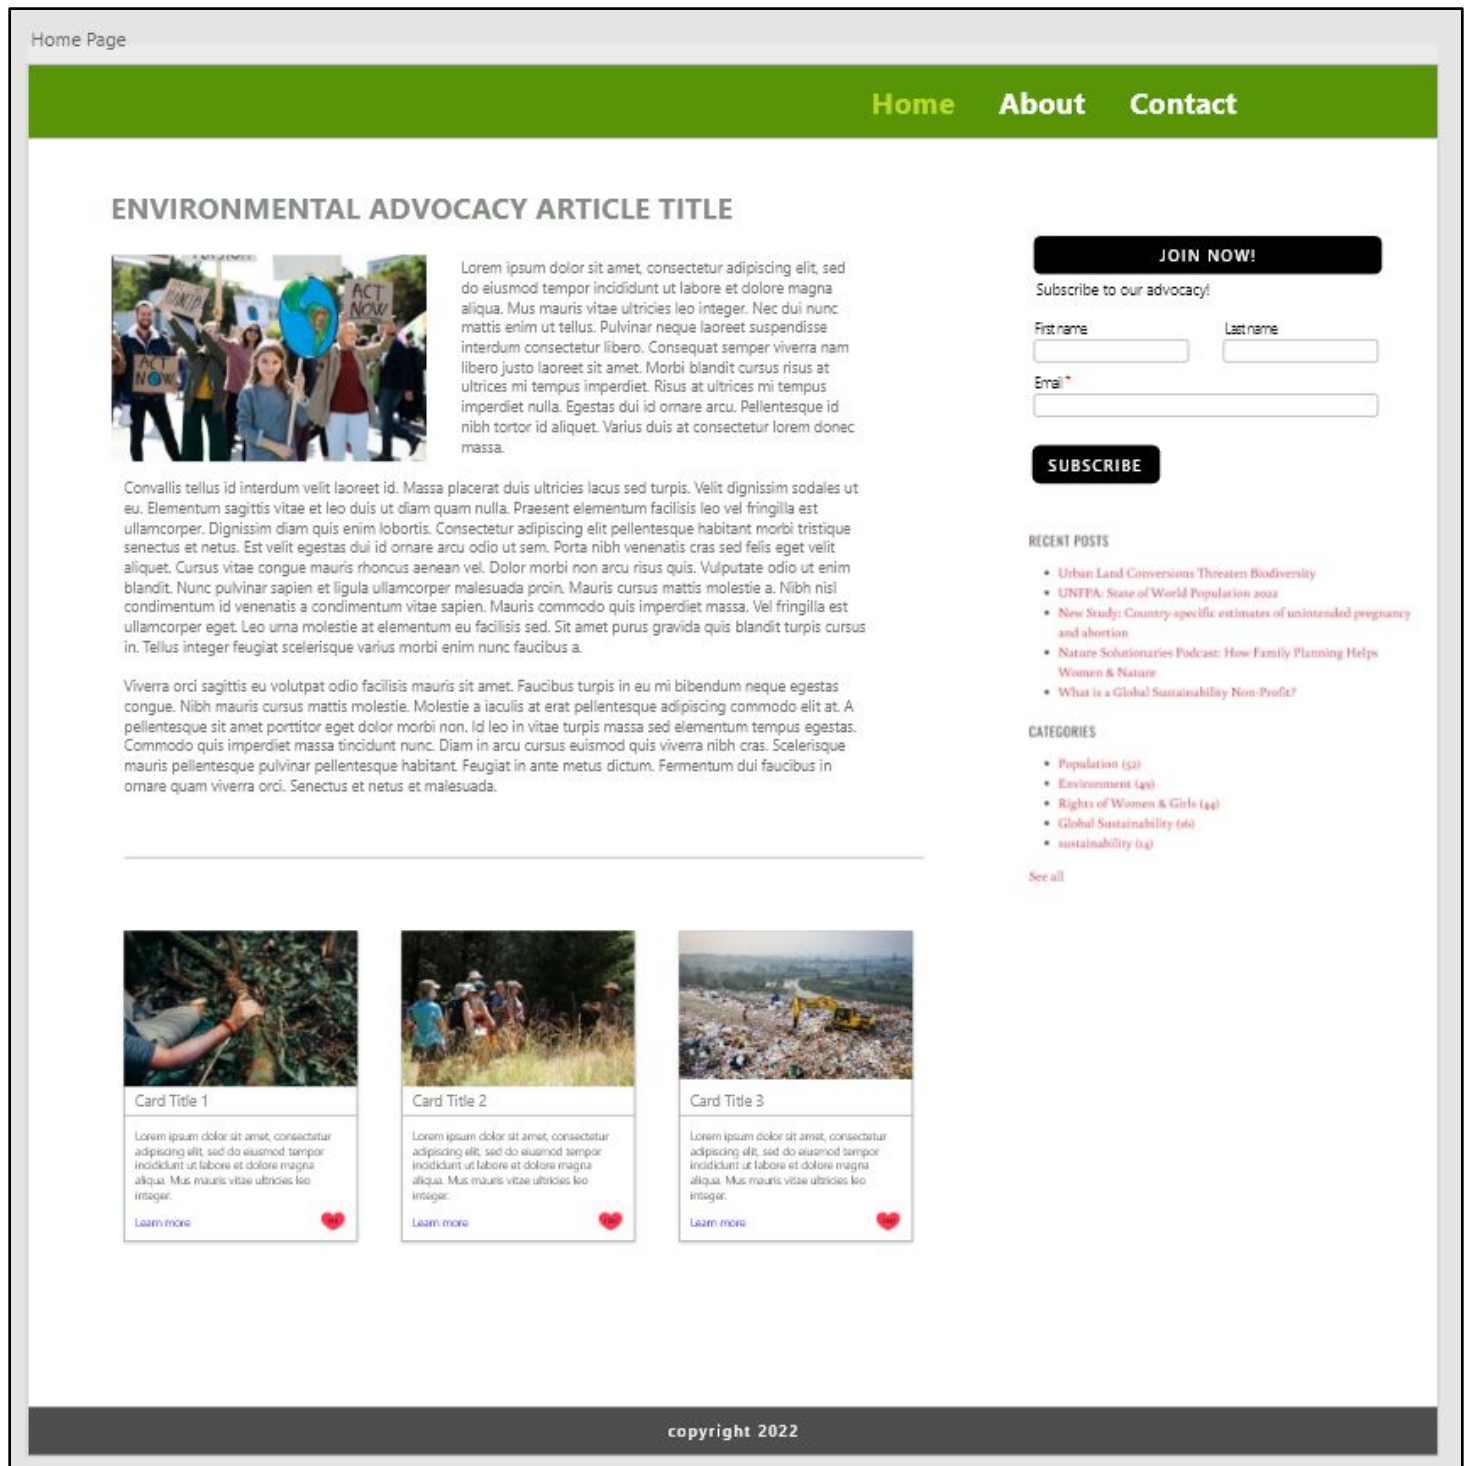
Home Page

Home About Contact

ENVIRONMENTAL ADVOCACY ARTICLE TITLE

ACT NOW

Lorem ipsum dolor sit amet, consectetur adipiscing elit, sed do eiusmod tempor incididunt ut labore et dolore magna aliqua. Mus mauris vitae ultricies leo integer. Nec dui nunc mattis enim ut tellus. Pulvinar neque laoreet suspendisse interdum consectetur libero. Consequat semper viverra nam libero justo laoreet sit amet. Morbi blandit cursus risus at ultrices mi tempus imperdiet. Risus at ultrices mi tempus imperdiet nulla. Egestas dui id ornare arcu. Pellentesque id nibh tortor id aliquet. Varius duis at consectetur lorem donec massa.

Convallis tellus id interdum velit laoreet id. Massa placerat duis ultricies lacus sed turpis. Velit dignissim sodales ut eu. Elementum sagittis vitae et leo duis ut diam quam nulla. Praesent elementum facilisis leo vel fringilla est ullamcorper. Dignissim diam quis enim lobortis. Consectetur adipiscing elit pellentesque habitant morbi tristique senectus et netus. Est velit egestas dui id ornare arcu odio ut sem. Porta nibh venenatis cras sed felis eget velit aliquet. Cursus vitae congue mauris rhoncus aenean vel. Dolor morbi non arcu risus quis. Vulputate odio ut enim blandit. Nunc pulvinar sapien et ligula ullamcorper malesuada proin. Mauris cursus mattis molestie a. Nibh nisl condimentum id venenatis a condimentum vitae sapien. Mauris commodo quis imperdiet massa. Vel fringilla est ullamcorper eget. Leo urna molestie at elementum eu facilisis sed. Sit amet purus gravida quis blandit turpis cursus in. Tellus integer feugiat scelerisque varius morbi enim nunc faucibus a.

Viverra orci sagittis eu volutpat odio facilisis mauris sit amet. Faucibus turpis in eu mi bibendum neque egestas congue. Nibh mauris cursus mattis molestie. Molestie a iaculis at erat pellentesque adipiscing commodo elit at. A pellentesque sit amet porttitor eget dolor morbi non. Id leo in vitae turpis massa sed elementum tempus egestas. Commodo quis imperdiet massa tincidunt nunc. Diam in arcu cursus euismod quis viverra nibh cras. Scelerisque mauris pellentesque pulvinar pellentesque habitant. Feugiat in ante metus dictum. Fermentum dui faucibus in ornare quam viverra orci. Senectus et netus et malesuada.

JOIN NOW!
Subscribe to our advocacy!
First name
Last name
Email *
SUBSCRIBE

RECENT POSTS
• Urban Land Conversions Threaten Biodiversity
• UNFPA: State of World Population 2022
• New Study: Country-specific estimates of unintended pregnancy and abortion
• Nature Solutionaries Podcast: How Family Planning Helps Women & Nature
• What is a Global Sustainability Non-Profit?

CATEGORIES
• Population (52)
• Environment (49)
• Rights of Women & Girls (44)
• Global Sustainability (16)
• sustainability (14)
See all

Card Title 1
Lorem ipsum dolor sit amet, consectetur adipiscing elit, sed do eiusmod tempor incididunt ut labore et dolore magna aliqua. Mus mauris vitae ultricies leo integer.
Learn more

Card Title 2
Lorem ipsum dolor sit amet, consectetur adipiscing elit, sed do eiusmod tempor incididunt ut labore et dolore magna aliqua. Mus mauris vitae ultricies leo integer.
Learn more

Card Title 3
Lorem ipsum dolor sit amet, consectetur adipiscing elit, sed do eiusmod tempor incididunt ut labore et dolore magna aliqua. Mus mauris vitae ultricies leo integer.
Learn more

copyright 2022